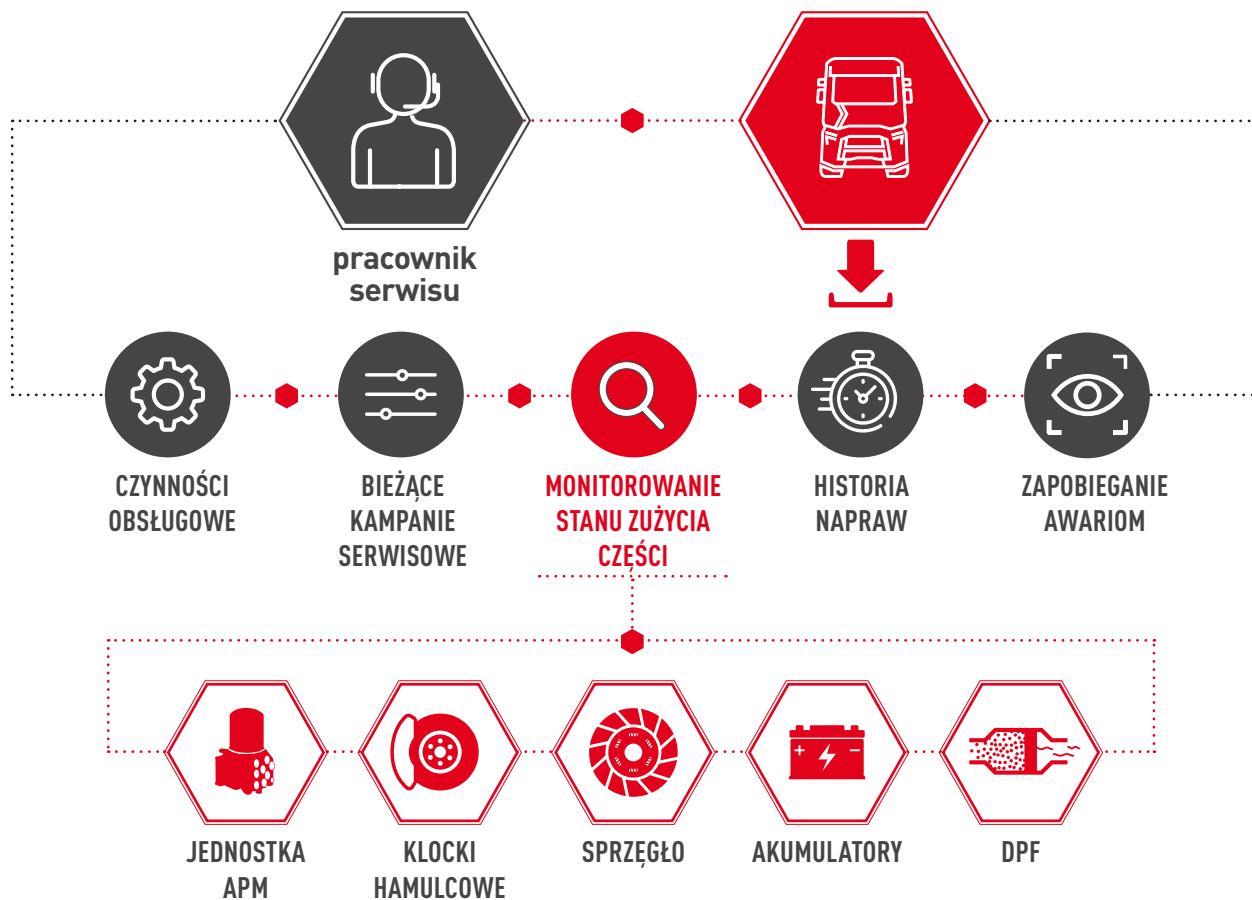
pracownik serwisu

CZYNNOŚCI OBSŁUGOWE

BIEŻĄCE KAMPANIE SERWISOWE

MONITOROWANIE STANU ZUŻYCIA CZĘŚCI

HISTORIA NAPRAW

ZAPOBIEGANIE AWARIOM

+ -

JEDNOSTKA APM

KLOCKI HAMULCOWE

SPRZĘGŁO

AKUMULATORY

DPF